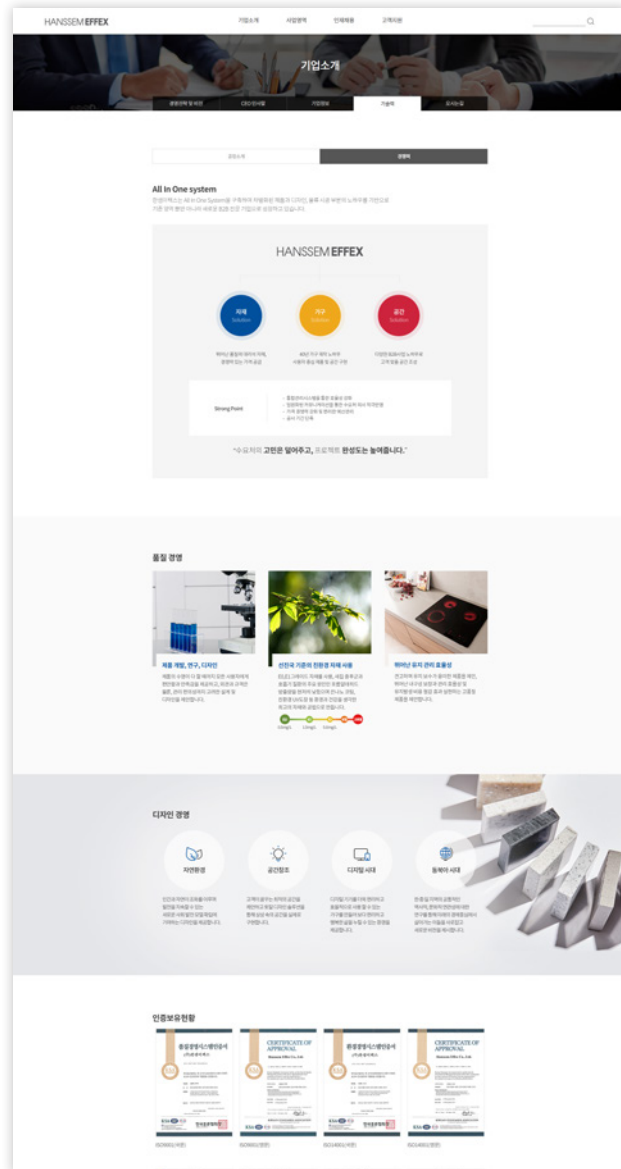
HANSSEM EFFEX

기업소개 사업영역 인재채용 고객지원

기업소개

경영철학 및 비전 CEO 인사말 기업정보 기술력 오시는길

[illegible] 경영력

All In One system

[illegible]

HANSSEM EFFEX

자재 Solution

가구 Solution

공간 Solution

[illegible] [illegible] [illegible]

Strong Point

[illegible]

"수요처의 고민은 덜어주고, 프로젝트 완성도는 높여줍니다."

품질 경영

제품 개발, 연구, 디자인

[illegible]

선진국 기준의 친환경 자재 사용

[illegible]

뛰어난 유지 관리 효율성

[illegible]

디자인 경영

자연환경

공간창조

디지털 시대

동북아 시대

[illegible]

인증보유현황

품질경영시스템인증서

CERTIFICATE OF APPROVAL

환경경영시스템인증서

CERTIFICATE OF APPROVAL

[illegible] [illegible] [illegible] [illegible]